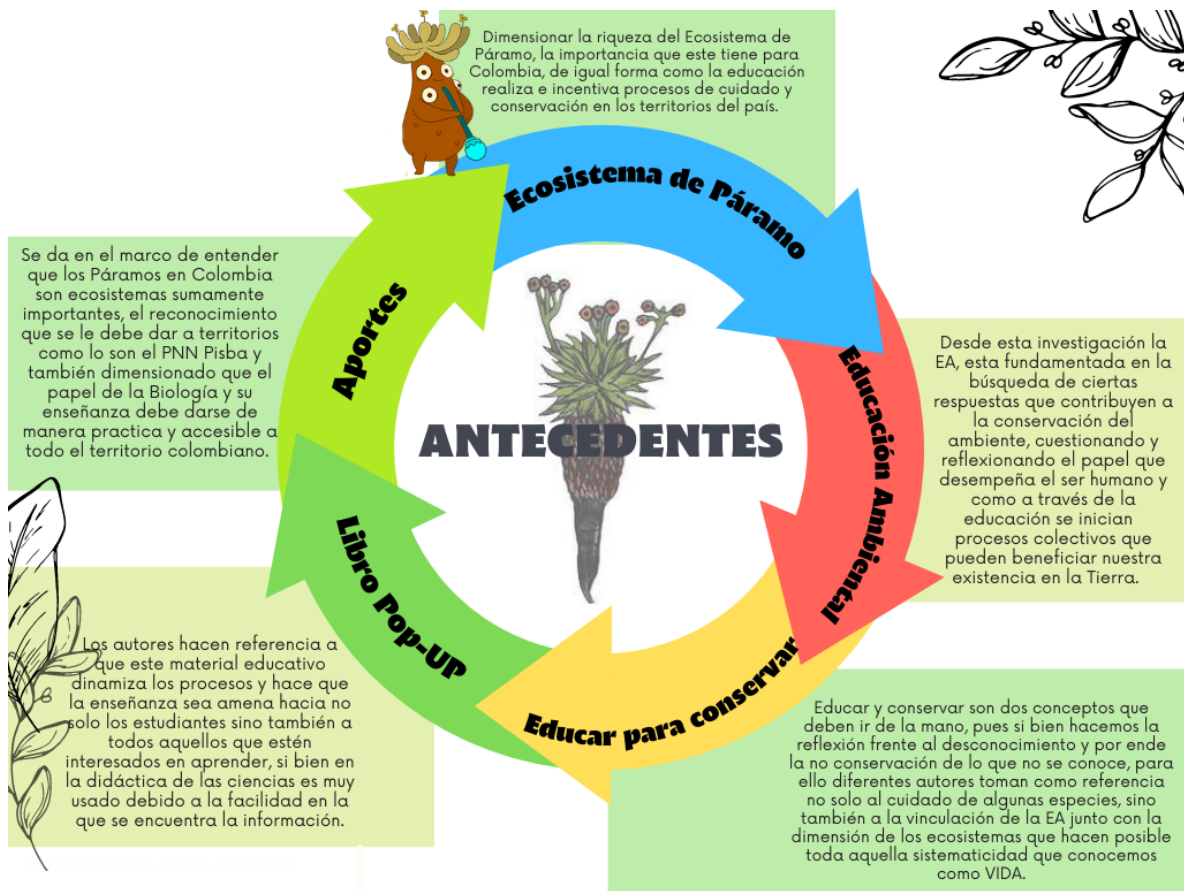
Dimensionar la riqueza del Ecosistema de Páramo, la importancia que este tiene para Colombia, de igual forma como la educación realiza e incentiva procesos de cuidado y conservación en los territorios del país.

Ecosistema de Páramo

Se da en el marco de entender que los Páramos en Colombia son ecosistemas sumamente importantes, el reconocimiento que se le debe dar a territorios como lo son el PNN Pisba y también dimensionado que el papel de la Biología y su enseñanza debe darse de manera practica y accesible a todo el territorio colombiano.

Aportes

ANTECEDENTES

Educación Ambiental

Desde esta investigación la EA, esta fundamentada en la búsqueda de ciertas respuestas que contribuyen a la conservación del ambiente, cuestionando y reflexionando el papel que desempeña el ser humano y como a través de la educación se inician procesos colectivos que pueden beneficiar nuestra existencia en la Tierra.

Libro Pop-UP

Los autores hacen referencia a que este material educativo dinamiza los procesos y hace que la enseñanza sea amena hacia no solo los estudiantes sino también a todos aquellos que estén interesados en aprender, si bien en la didáctica de las ciencias es muy usado debido a la facilidad en la que se encuentra la información.

Educar para conservar

Educar y conservar son dos conceptos que deben ir de la mano, pues si bien hacemos la reflexión frente al desconocimiento y por ende la no conservación de lo que no se conoce, para ello diferentes autores toman como referencia no solo al cuidado de algunas especies, sino también a la vinculación de la EA junto con la dimensión de los ecosistemas que hacen posible toda aquella sistematicidad que conocemos como VIDA.

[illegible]